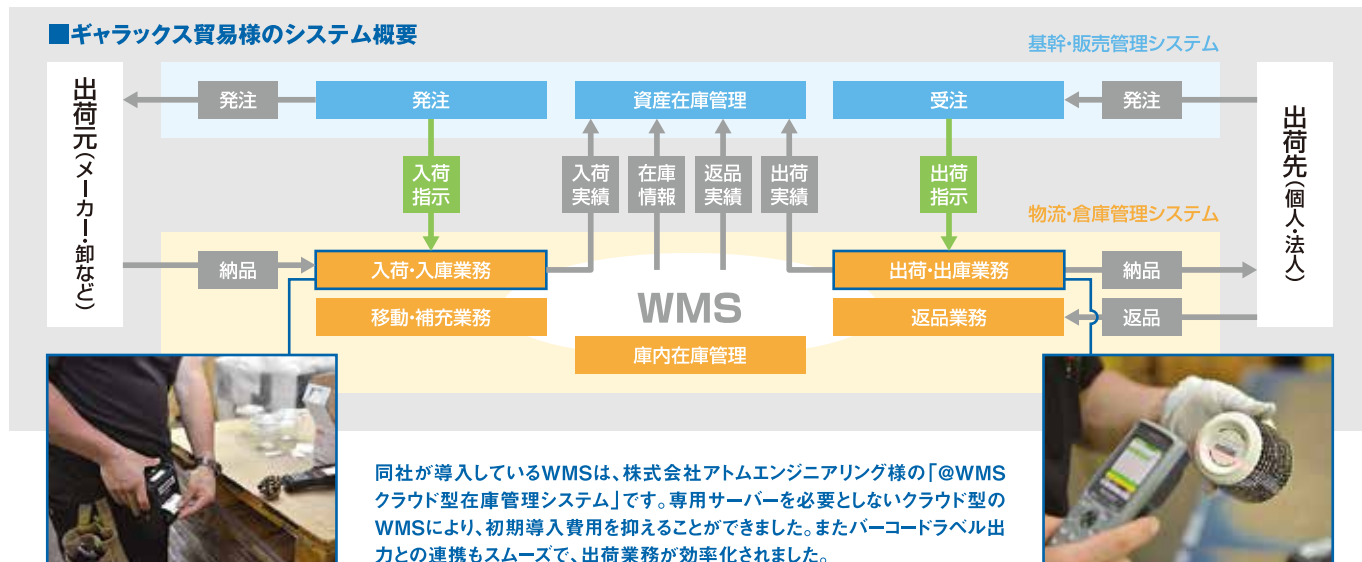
■ギャラックス貿易様のシステム概要

基幹・販売管理システム

出荷元（メーカー・卸など）

発注

発注

資産在庫管理

受注

発注

出荷先（個人・法人）

入荷指示

入荷実績

在庫情報

返品実績

出荷実績

出荷指示

物流・倉庫管理システム

納品

入荷・入庫業務

移動・補充業務

WMS

庫内在庫管理

出荷・出庫業務

返品業務

納品

返品

同社が導入しているWMSは、株式会社アトムエンジニアリング様の「@WMSクラウド型在庫管理システム」です。専用サーバーを必要としないクラウド型のWMSにより、初期導入費用を抑えることができました。またバーコードラベル出力との連携もスムーズで、出荷業務が効率化されました。